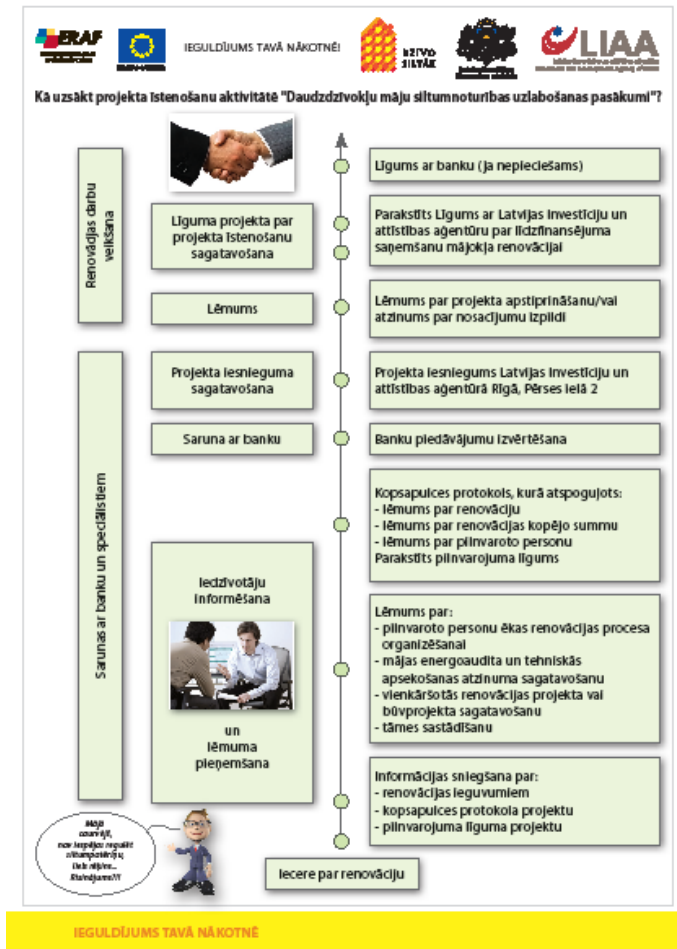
ERAF

IEGULDĪJUMS TAVĀ NĀKOTNĒ!

DZĪVO SILTĀK

LIAA

Kā uzsākt projekta īstenošanu aktivitātē "Daudzdzīvokļu māju siltumnoturības uzlabošanas pasākumi"?

Renovācijas darbu veikšana

Līgums ar banku (ja nepieciešams)

Līguma projekta par projekta īstenošanu sagatavošana

Parakstīts Līgums ar Latvijas Investīciju un attīstības aģentūru par līdzfinansējuma saņemšanu mājokļa renovācijai

Lēmums

Lēmums par projekta apstiprināšanu/vai atzinums par nosacījumu izpildi

Sarunas ar banku un speciālistiem

Projekta iesnieguma sagatavošana

Projekta iesniegums Latvijas Investīciju un attīstības aģentūrā Rīgā, Pērses ielā 2

Saruna ar banku

Banku piedāvājumu izvērtēšana

Kopsapulces protokols, kurā atspoguļots:
- lēmums par renovāciju
- lēmums par renovācijas kopējo summu
- lēmums par pilnvaroto personu
Parakstīts pilnvarojuma līgums

Iedzīvotāju informēšana

un lēmuma pieņemšana

Lēmums par:
- pilnvaroto personu ēkas renovācijas procesa organizēšanai
- mājas energoaudita un tehniskās apsekošanas atzinuma sagatavošanu
- vienkāršotās renovācijas projekta vai būvprojekta sagatavošanu
- tāmes sastādīšanu

Informācijas sniegšana par:
- renovācijas ieguvumiem
- kopsapulces protokola projektu
- pilnvarojuma līguma projektu

Māja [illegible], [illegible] siltumpakāpļu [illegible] Sākdam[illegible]!

Iecere par renovāciju

IEGULDĪJUMS TAVĀ NĀKOTNĒ